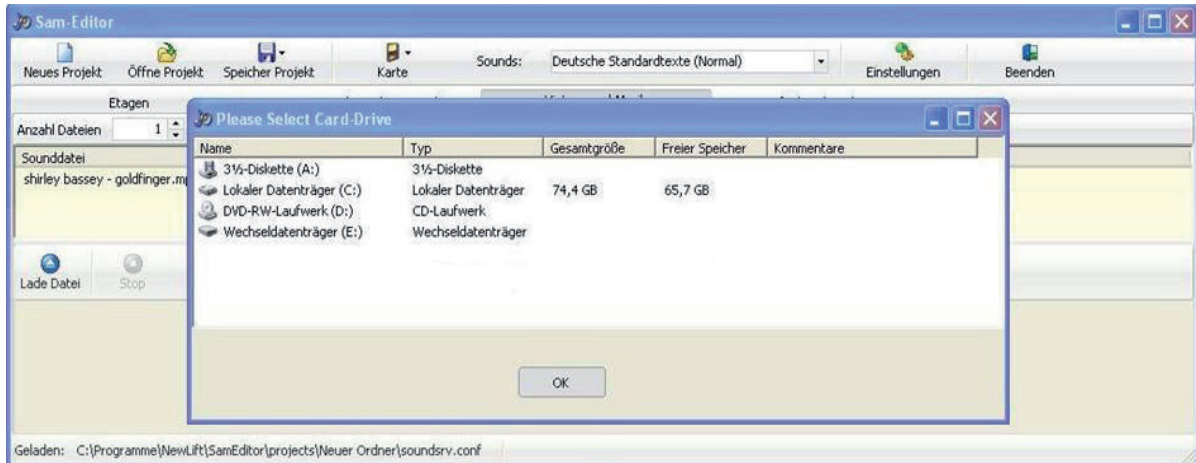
Sam-Editor

Neues Projekt | Öffne Projekt | Speicher Projekt | Karte | Sounds: | Deutsche Standardtexte (Normal) | Einstellungen | Beenden

Etagen

Anzahl Dateien 1

Sounddatei

shirley bassey - goldfinger.m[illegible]

Lade Datei | Stop

Please Select Card-Drive

| Name | Typ | Gesamtgröße | Freier Speicher | Kommentare |
|---|---|---|---|---|
| 3½-Diskette (A:) | 3½-Diskette | | | |
| Lokaler Datenträger (C:) | Lokaler Datenträger | 74,4 GB | 65,7 GB | |
| DVD-RW-Laufwerk (D:) | CD-Laufwerk | | | |
| Wechseldatenträger (E:) | Wechseldatenträger | | | |

OK

Geladen: C:\Programme\NewLift\SamEditor\projects\Neuer Ordner\soundsrv.conf